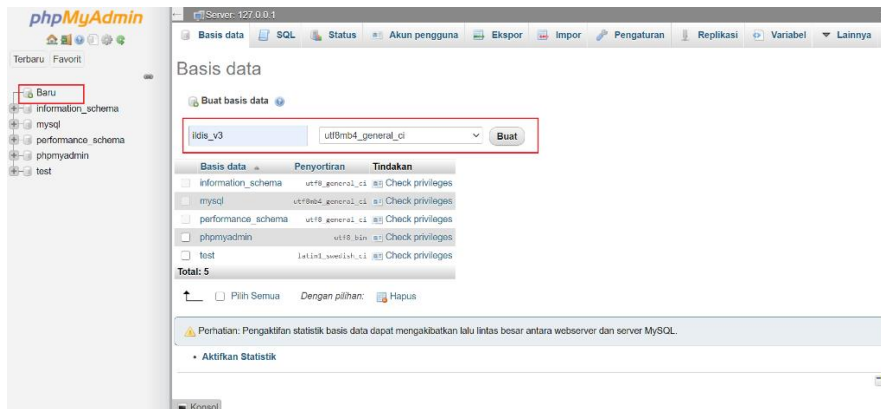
phpMyAdmin

Terbaru Favorit

Baru
information_schema
mysql
performance_schema
phpmyadmin
test

Server: 127.0.0.1

Basis data SQL Status Akun pengguna Ekspor Impor Pengaturan Replikasi Variabel Lainnya

Basis data

Buat basis data

iidis_v3 utf8mb4_general_ci Buat

| Basis data | Penyortiran | Tindakan |
|---|---|---|
| information_schema | utf8_general_ci | Check privileges |
| mysql | utf8mb4_general_ci | Check privileges |
| performance_schema | utf8_general_ci | Check privileges |
| phpmyadmin | utf8_bin | Check privileges |
| test | latin1_swedish_ci | Check privileges |

Total: 5

Pilih Semua Dengan pilihan: Hapus

Perhatian: Pengaktifan statistik basis data dapat mengakibatkan lalu lintas besar antara webserver dan server MySQL.

• Aktifkan Statistik

Konsol